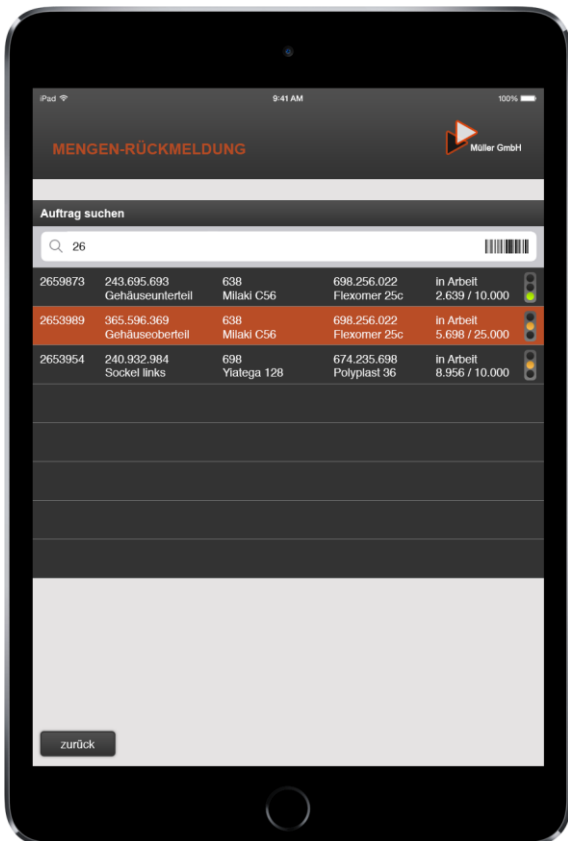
iPad

9:41 AM

100%

MENGEN-RÜCKMELDUNG

Müller GmbH

Auftrag suchen

26

| | | | | |
|---|---|---|---|---|
| 2659873 | 243.695.693 Gehäuseunterteil | 638 Milaki C56 | 698.256.022 Flexomer 25c | in Arbeit 2.639 / 10.000 |
| 2653989 | 365.596.369 Gehäuseoberteil | 638 Milaki C56 | 698.256.022 Flexomer 25c | in Arbeit 5.698 / 25.000 |
| 2653954 | 240.932.984 Sockel links | 698 Yiatega 128 | 674.235.698 Polyplast 36 | in Arbeit 8.956 / 10.000 |

zurück